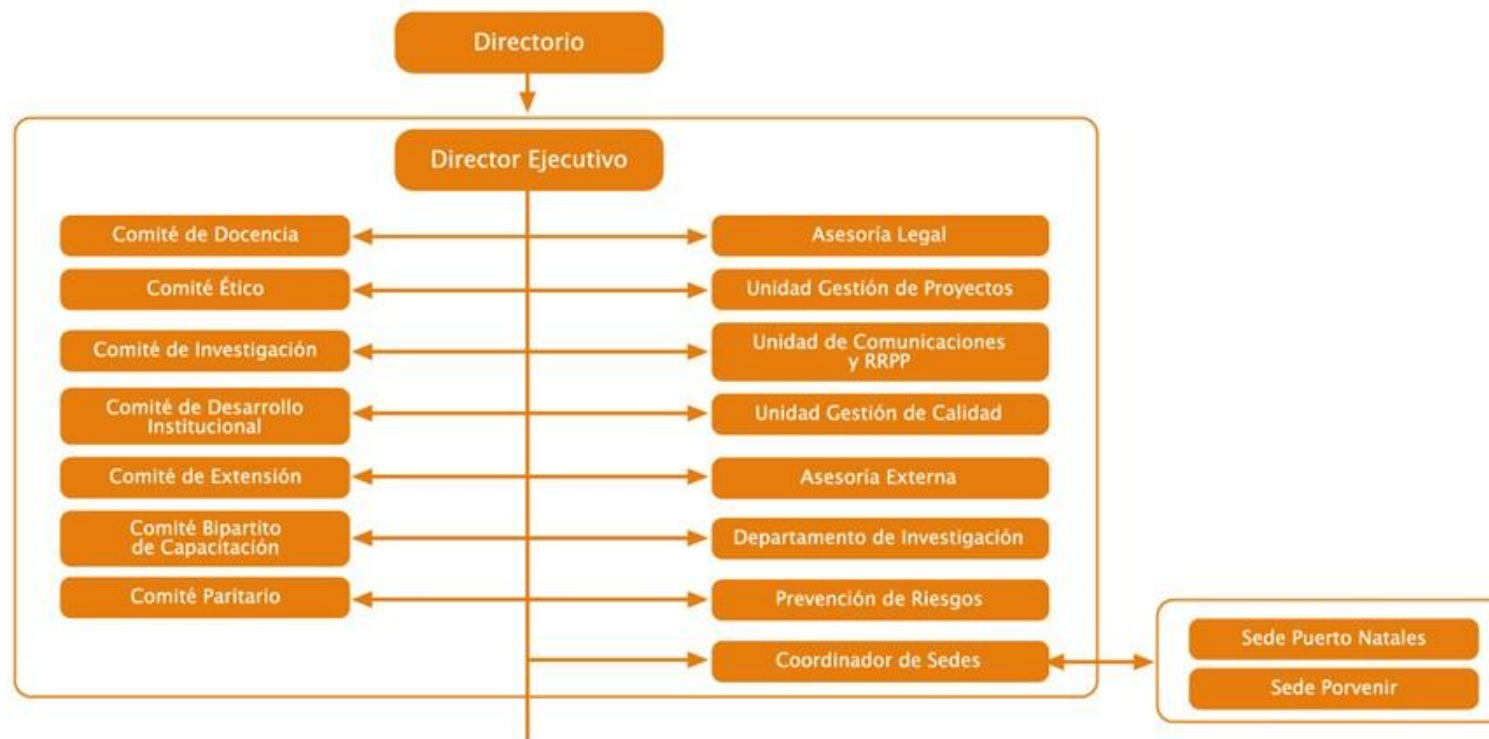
Directorio

Director Ejecutivo

Comité de Docencia

Asesoría Legal

Comité Ético

Unidad Gestión de Proyectos

Comité de Investigación

Unidad de Comunicaciones y RRPP

Comité de Desarrollo Institucional

Unidad Gestión de Calidad

Comité de Extensión

Asesoría Externa

Comité Bipartito de Capacitación

Departamento de Investigación

Comité Paritario

Prevención de Riesgos

Coordinador de Sedes

Sede Puerto Natales

Sede Porvenir